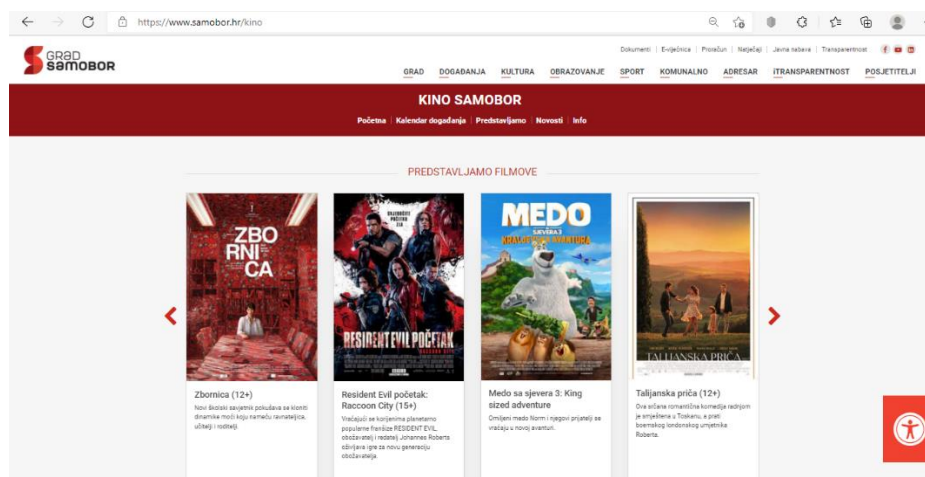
https://www.samobor.hr/kino

GRAD SAMOBOR

Dokumenti | E-vijećnica | Proračun | Natječaji | Javna nabava | Transparentnost

GRAD DOGAĐANJA KULTURA OBRAZOVANJE SPORT KOMUNALNO ADRESAR iTRANSPARENTNOST POSJETITELJI

KINO SAMOBOR

Početna | Kalendar događanja | Predstavljamo | Novosti | Info

PREDSTAVLJAMO FILMOVE

ZBORNICA

RESIDENT EVIL POČETAK

MEDO SA SJEVERA 3 KRALJEVSKA AVANTURA

TALIJANSKA PRIČA

Zbornica (12+)
Novi školski savjetnik pokušava se kloniti dinamike moći koju nameću ravnateljica, učitelji i roditelji.

Resident Evil početak: Raccoon City (15+)
Vraćajući se korijenima planetarno popularne franšize RESIDENT EVIL, obožavatelj i redatelj Johannes Roberts oživljava igre za novu generaciju obožavatelja.

Medo sa sjevera 3: King sized adventure
Omiljeni medo Norm i njegovi prijatelji se vraćaju u novoj avanturi.

Talijanska priča (12+)
Ova srčana romantična komedija radnjom je smještena u Toskanu, a prati boemskog londonskog umjetnika Roberta.